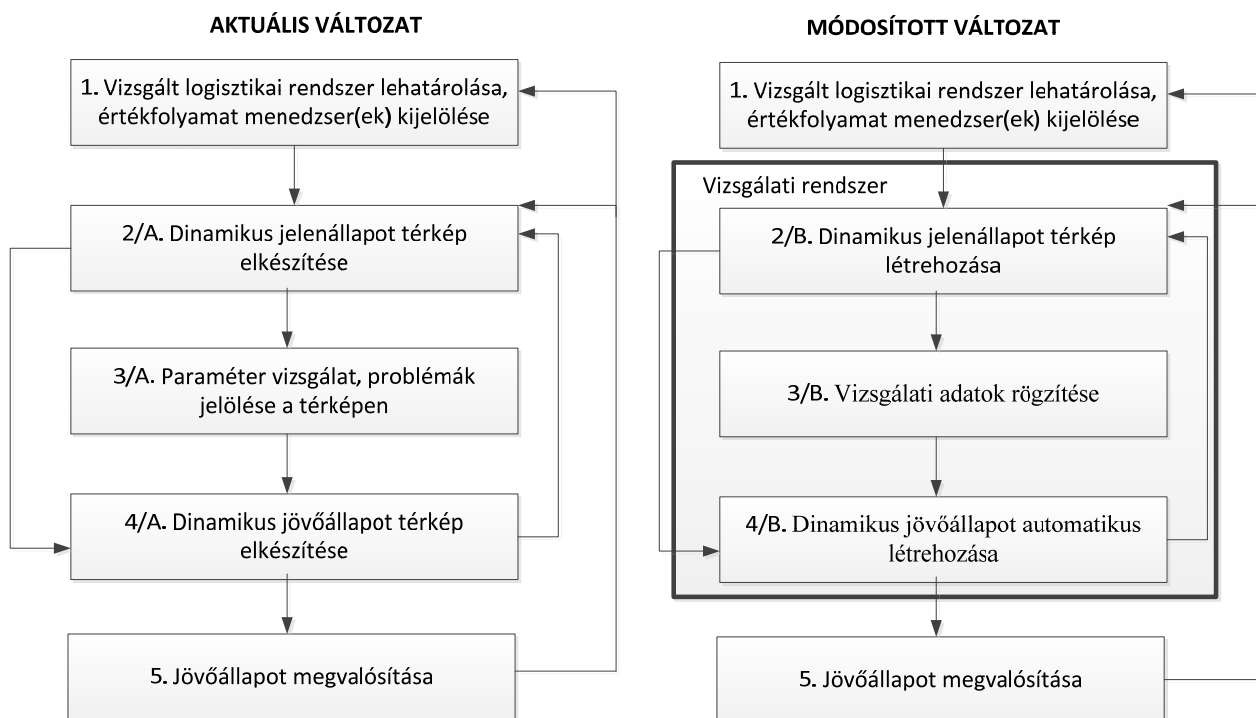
AKTUÁLIS VÁLTOZAT

1. Vizsgált logisztikai rendszer lehatárolása, értékfolyamat menedzser(ek) kijelölése

2/A. Dinamikus jelenállapot térkép elkészítése

3/A. Paraméter vizsgálat, problémák jelölése a térképen

4/A. Dinamikus jövőállapot térkép elkészítése

5. Jövőállapot megvalósítása

MÓDOSÍTOTT VÁLTOZAT

1. Vizsgált logisztikai rendszer lehatárolása, értékfolyamat menedzser(ek) kijelölése

Vizsgálati rendszer

2/B. Dinamikus jelenállapot térkép létrehozása

3/B. Vizsgálati adatok rögzítése

4/B. Dinamikus jövőállapot automatikus létrehozása

5. Jövőállapot megvalósítása